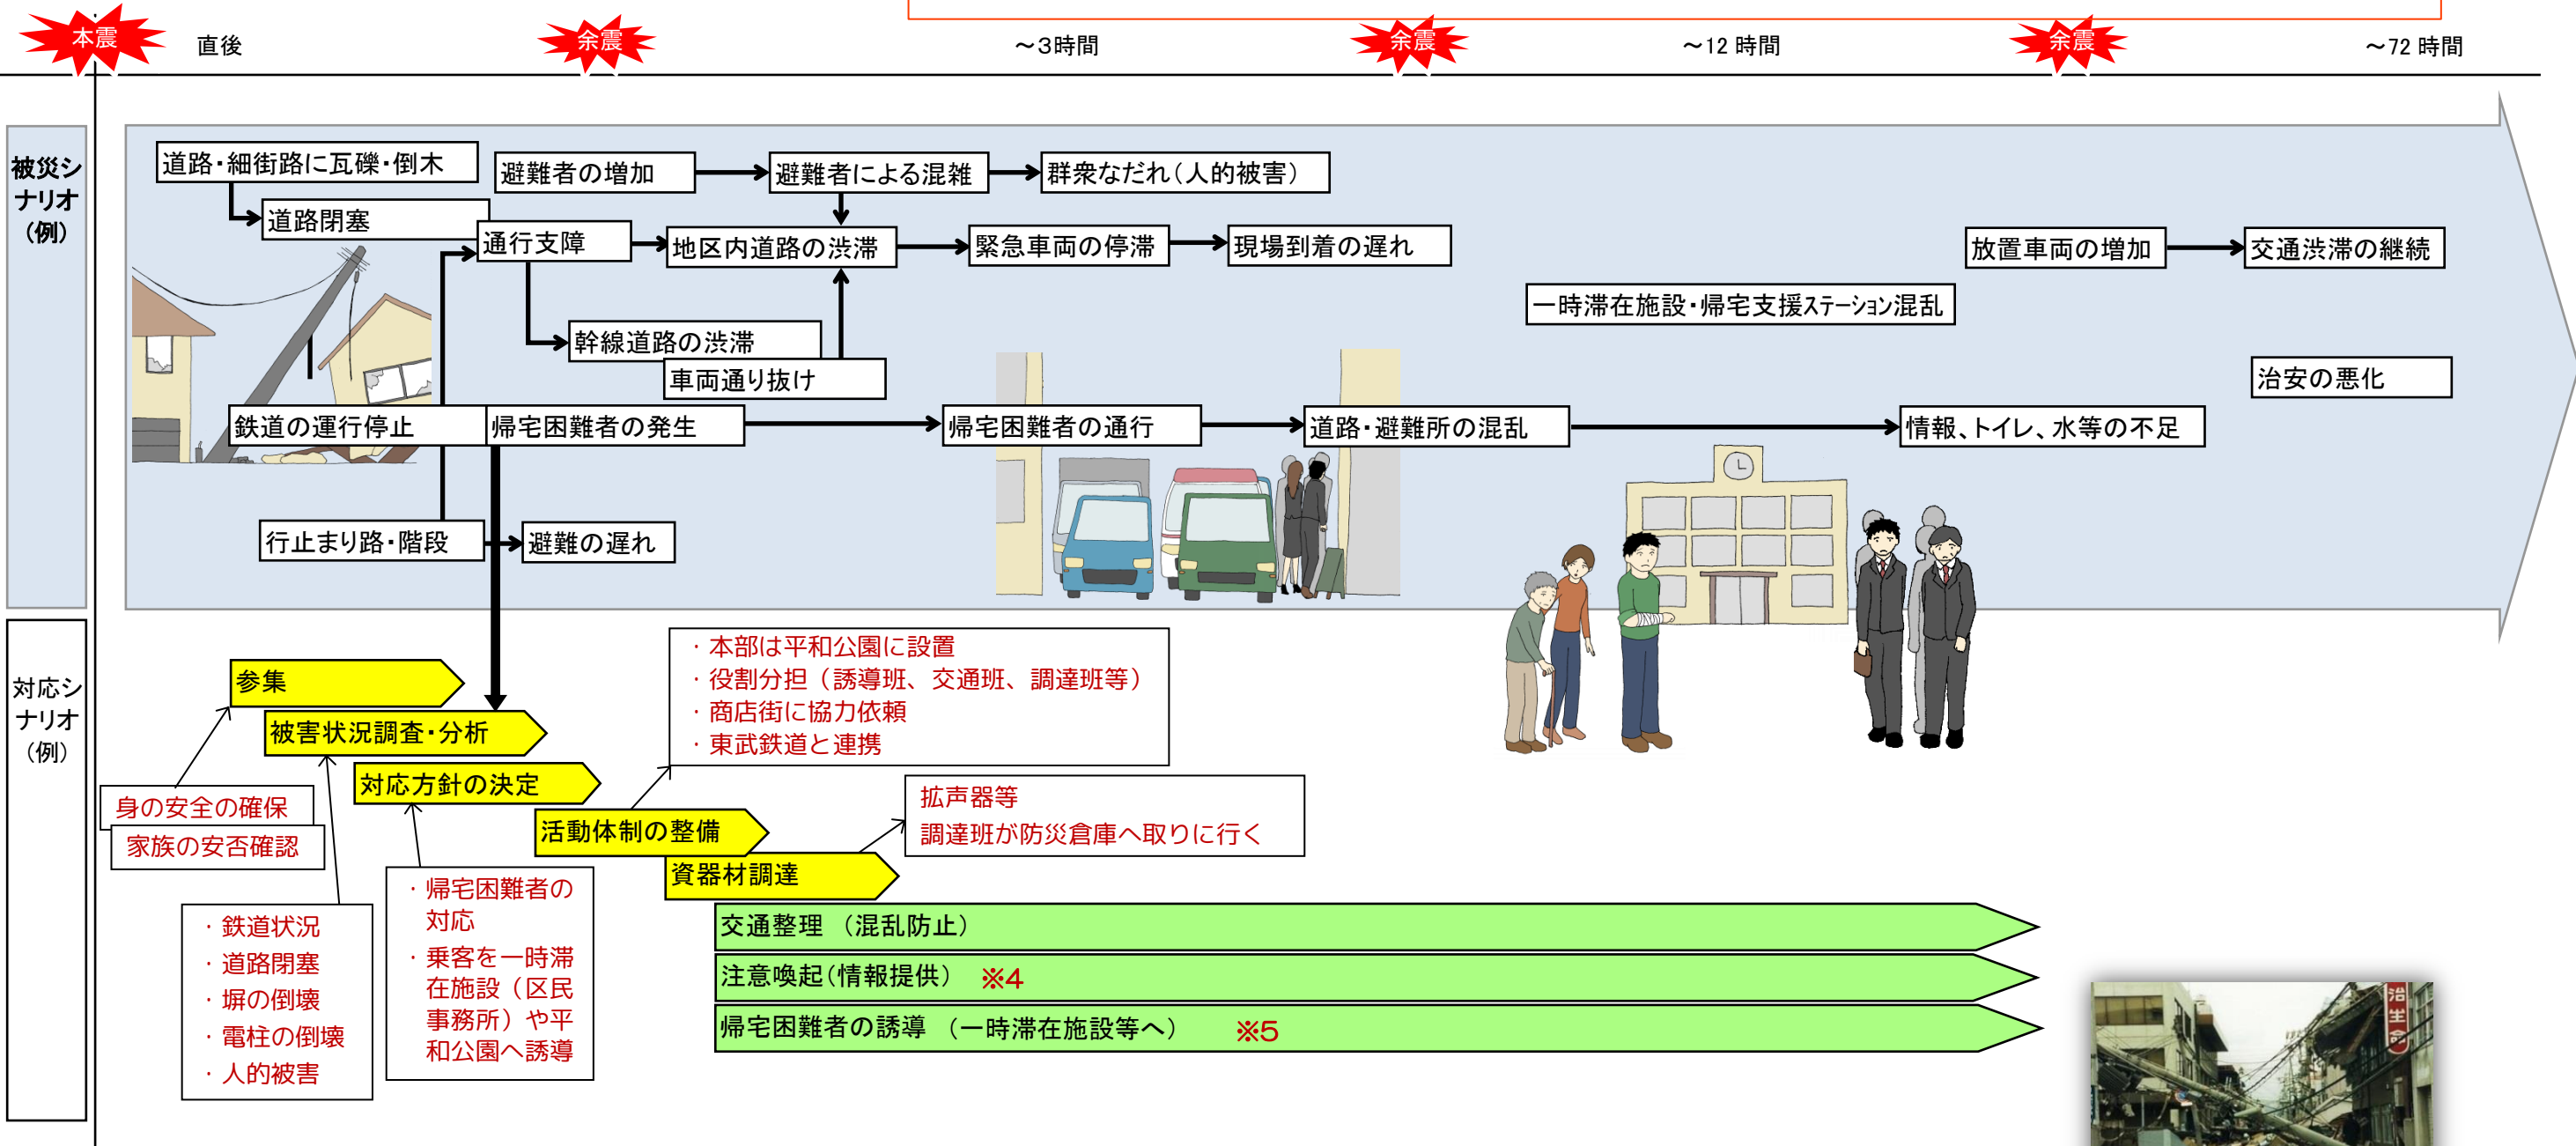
本震 直後 余震 ～3時間 余震 ～12 時間 余震 ～72 時間

被災シナリオ（例）

道路・細街路に瓦礫・倒木
道路閉塞
避難者の増加
避難者による混雑
群衆なだれ（人的被害）
通行支障
地区内道路の渋滞
緊急車両の停滞
現場到着の遅れ
放置車両の増加
交通渋滞の継続
一時滞在施設・帰宅支援ｽﾃｰｼｮﾝ混乱
幹線道路の渋滞
車両通り抜け
治安の悪化
鉄道の運行停止
帰宅困難者の発生
帰宅困難者の通行
道路・避難所の混乱
情報、トイレ、水等の不足
行止まり路・階段
避難の遅れ

対応シナリオ（例）

参集
被害状況調査・分析
対応方針の決定
活動体制の整備
資器材調達
身の安全の確保
家族の安否確認
・本部は平和公園に設置
・役割分担（誘導班、交通班、調達班等）
・商店街に協力依頼
・東武鉄道と連携
拡声器等
調達班が防災倉庫へ取りに行く
・鉄道状況
・道路閉塞
・塀の倒壊
・電柱の倒壊
・人的被害
・帰宅困難者の対応
・乗客を一時滞在施設（区民事務所）や平和公園へ誘導
交通整理 （混乱防止）
注意喚起（情報提供） ※4
帰宅困難者の誘導 （一時滞在施設等へ） ※5